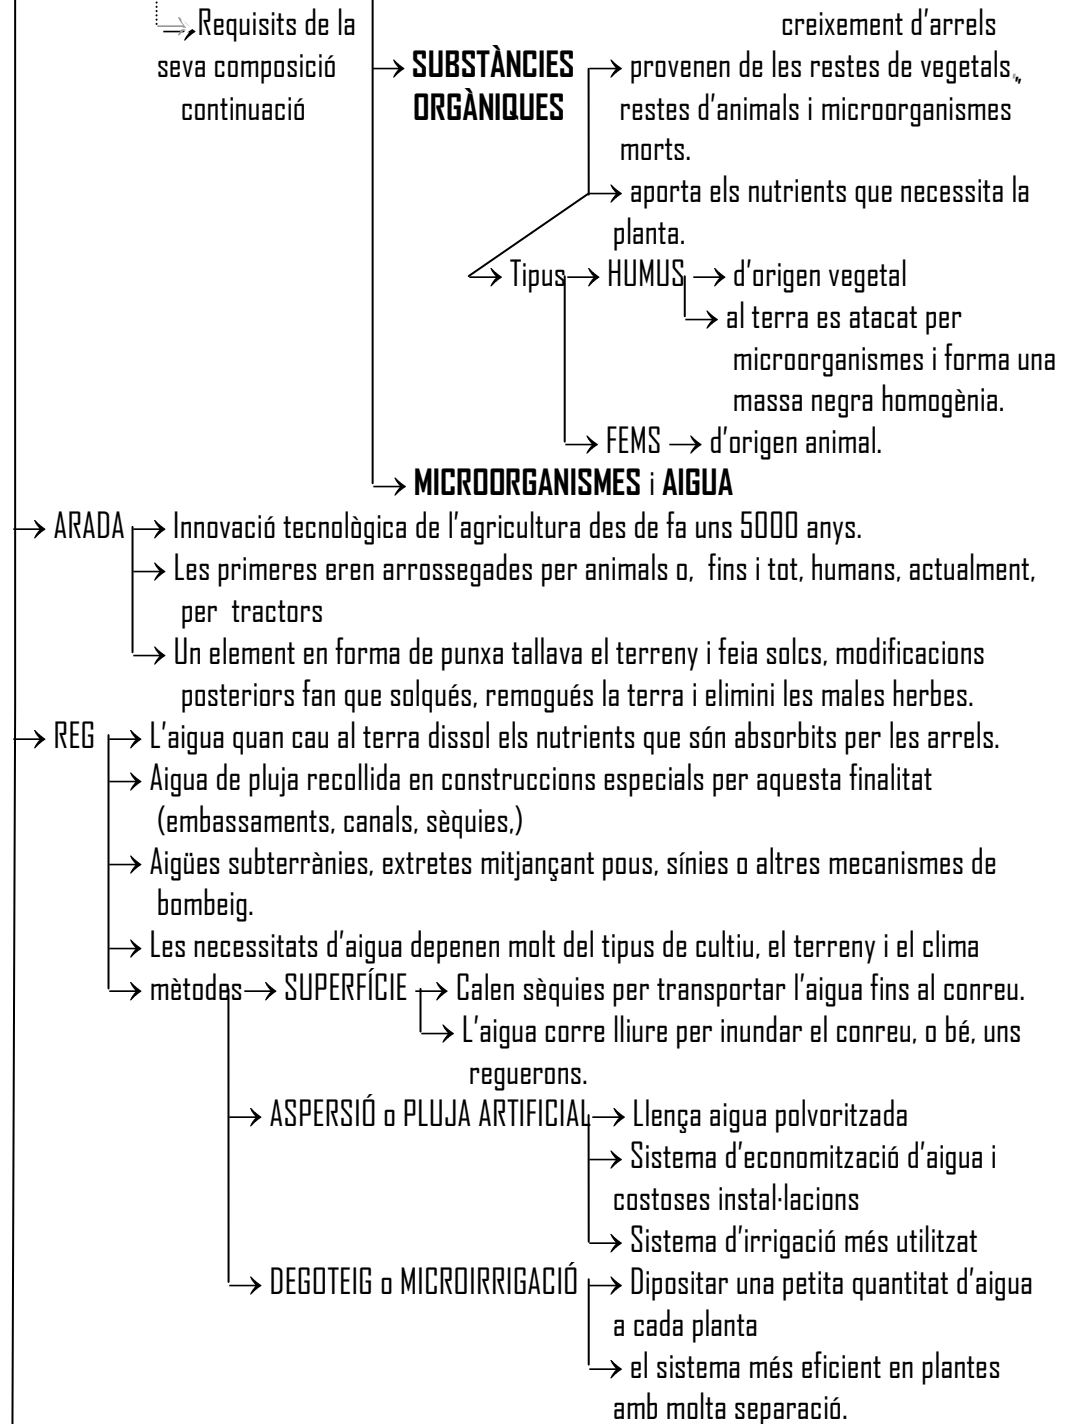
⇒Requisits de la seva composició continuació

creixement d'arrels

→ **SUBSTÀNCIES ORGÀNIQUES** → provenen de les restes de vegetals,, restes d'animals i microorganismes morts.
→ aporta els nutrients que necessita la planta.
→ Tipus → HUMUS → d'origen vegetal
→ al terra es atacat per microorganismes i forma una massa negra homogènia.
→ FEMS → d'origen animal.

→ **MICROORGANISMES** i **AIGUA**

→ ARADA → Innovació tecnològica de l'agricultura des de fa uns 5000 anys.
→ Les primeres eren arrossegades per animals o, fins i tot, humans, actualment, per tractors
→ Un element en forma de punxa tallava el terreny i feia solcs, modificacions posteriors fan que solqués, remogués la terra i elimini les males herbes.

→ REG → L'aigua quan cau al terra dissol els nutrients que són absorbits per les arrels.
→ Aigua de pluja recollida en construccions especials per aquesta finalitat (embassaments, canals, sèquies,)
→ Aigües subterrànies, extretes mitjançant pous, sínies o altres mecanismes de bombeig.
→ Les necessitats d'aigua depenen molt del tipus de cultiu, el terreny i el clima
→ mètodes → SUPERFÍCIE → Calen sèquies per transportar l'aigua fins al conreu.
→ L'aigua corre lliure per inundar el conreu, o bé, uns reguerons.
→ ASPERSIÓ o PLUJA ARTIFICIAL → Llença aigua polvoritzada
→ Sistema d'economització d'aigua i costoses instal·lacions
→ Sistema d'irrigació més utilitzat
→ DEGOTEIG o MICROIRRIGACIÓ → Dipositar una petita quantitat d'aigua a cada planta
→ el sistema més eficient en plantes amb molta separació.